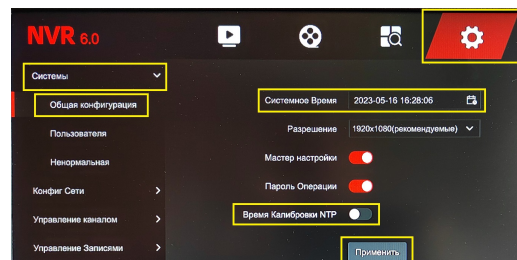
NVR 6.0

Системы

Общая конфигурация

Пользователя

Ненормальная

Конфиг Сети

Управление каналом

Управление Записями

Системное Время 2023-05-16 16:28:06

Разрешение 1920x1080(рекомендуемые)

Мастер настройки

Пароль Операции

Время Калибровки NTP

Применить